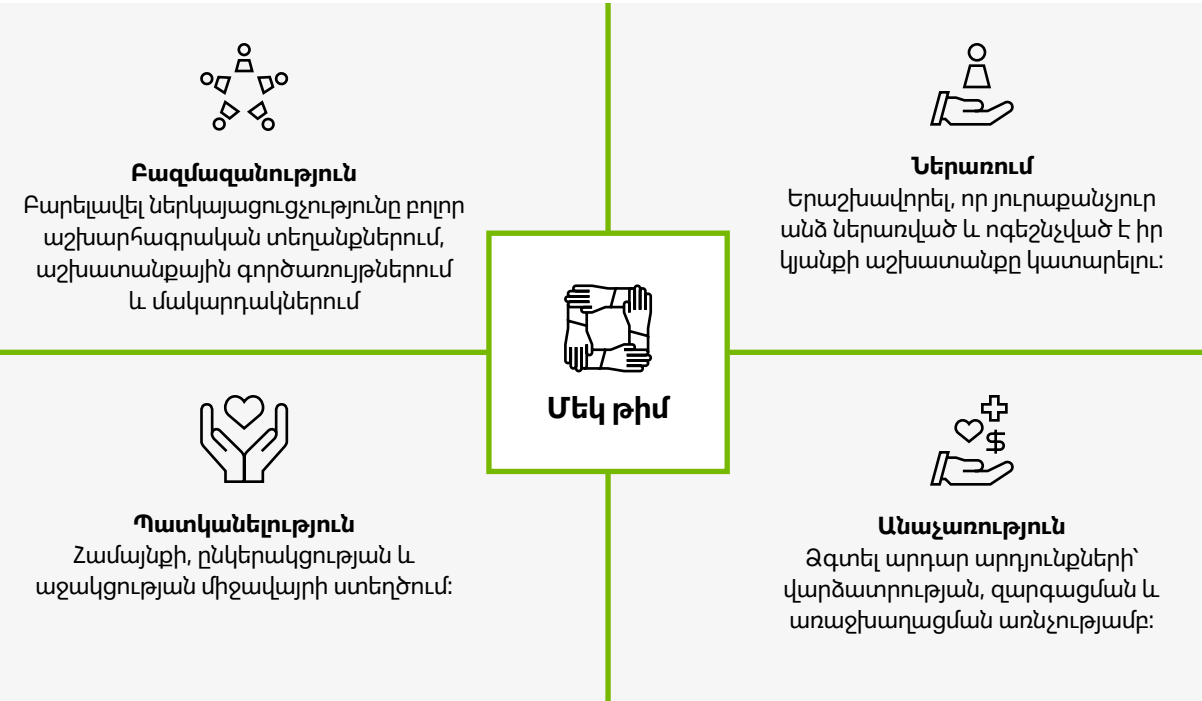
Բազմազանություն
Բարելավել ներկայացուցչությունը բոլոր աշխարհագրական տեղանքներում, աշխատանքային գործառույթներում և մակարդակներում

Ներառում
Երաշխավորել, որ յուրաքանչյուր անձ ներառված և ոգեշնչված է իր կյանքի աշխատանքը կատարելու:

Մեկ թիմ

Պատկանելություն
Համայնքի, ընկերակցության և աջակցության միջավայրի ստեղծում:

Անաչառություն
Ձգտել արդար արդյունքների՝ վարձատրության, զարգացման և առաջխաղացման առնչությամբ: